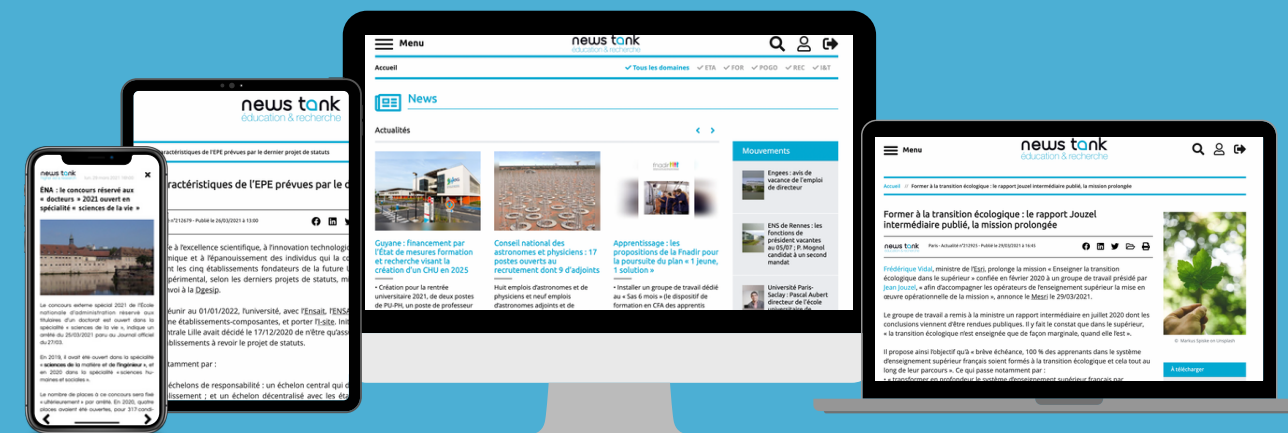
news tank
Paris - Vendredi 26/03/2021 13:00

ÉNA : le concours réservé aux « docteurs » 2021 ouvert en spécialité « sciences de la vie »

Le concours externe spécial 2021 de l'École nationale d'administration réservé aux titulaires d'un doctorat est ouvert dans la spécialité « sciences de la vie », indique un arrêté du 25/03/2021 paru au Journal officiel du 27/03.

En 2019, il avait été ouvert dans la spécialité « sciences de la matière et de l'ingénieur », et en 2020 dans la spécialité « sciences humaines et sociales ».

Le nombre de places à ce concours sera fixé « ultérieurement » par arrêté. En 2020, quatre places avaient été ouvertes, pour 317 candi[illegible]

news tank
éducation & recherche

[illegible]ractéristiques de l'EPE prévues par le dernier projet de statuts

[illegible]ractéristiques de l'EPE prévues par le d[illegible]

n°212679 - Publié le 26/03/2021 à 13:00

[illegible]e à l'excellence scientifique, à l'innovation technologi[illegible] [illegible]mique et à l'épanouissement des individus qui la co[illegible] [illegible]t les cinq établissements fondateurs de la future U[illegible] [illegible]périmental, selon les derniers projets de statuts, mi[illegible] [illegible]voi à la Dgesip.

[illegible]éunir au 01/01/2022, l'université, avec l'Ensait, l'ENSA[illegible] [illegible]me établissements-composantes, et porter l'I-site. Init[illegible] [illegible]ntrale Lille avait décidé le 17/12/2020 de n'être qu'asso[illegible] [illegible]blissements à revoir le projet de statuts.

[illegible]otamment par :

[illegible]échelons de responsabilité : un échelon central qui d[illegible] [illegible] ; et un échelon décentralisé avec les éta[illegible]

Menu
news tank
éducation & recherche
Accueil
✓ Tous les domaines ✓ ETA ✓ FOR ✓ POGO ✓ REC ✓ I&T
News
Actualités
Mouvements

Guyane : financement par l'État de mesures formation et recherche visant la création d'un CHU en 2025
• Création pour la rentrée universitaire 2021, de deux postes de PU-PH, un poste de professeur

Conseil national des astronomes et physiciens : 17 postes ouverts au recrutement dont 9 d'adjoints
Huit emplois d'astronomes et de physiciens et neuf emplois d'astronomes adjoints et

Apprentissage : les propositions de la Fnadir pour la poursuite du plan « 1 jeune, 1 solution »
• Installer un groupe de travail dédié au « Sas 6 mois » (le dispositif de formation en CFA des apprentis

Engees : avis de vacance de l'emploi de directeur

ENS de Rennes : les fonctions de président vacantes au 05/07 ; P. Mognol candidat à un second mandat

Université Paris-Saclay : Pascal Aubert directeur de l'école universitaire de

Menu
news tank
éducation & recherche
Accueil // Former à la transition écologique : le rapport Jouzel intermédiaire publié, la mission prolongée

Former à la transition écologique : le rapport Jouzel intermédiaire publié, la mission prolongée

news tank
Paris - Actualité n°212925 - Publié le 29/03/2021 à 16:45

Frédérique Vidal, ministre de l'Esri, prolonge la mission « Enseigner la transition écologique dans le supérieur » confiée en février 2020 à un groupe de travail présidé par Jean Jouzel, « afin d'accompagner les opérateurs de l'enseignement supérieur la mise en œuvre opérationnelle de la mission », annonce le Mesri le 29/03/2021.

Le groupe de travail a remis à la ministre un rapport intermédiaire en juillet 2020 dont les conclusions viennent d'être rendues publiques. Il y fait le constat que dans le supérieur, « la transition écologique n'est enseignée que de façon marginale, quand elle l'est ».

Il propose ainsi l'objectif qu'à « brève échéance, 100 % des apprenants dans le système d'enseignement supérieur français soient formés à la transition écologique et cela tout au long de leur parcours ». Ce qui passe notamment par :
• « transformer en profondeur le système d'enseignement supérieur français par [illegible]

© Markus Spiske on Unsplash
À télécharger